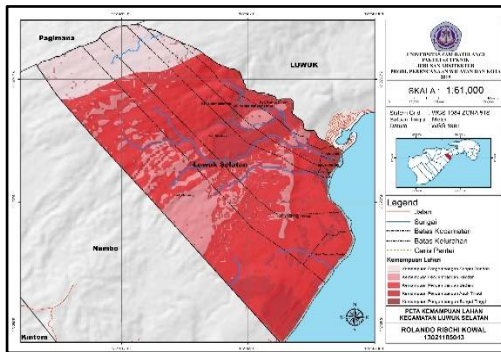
Pagimana

LUWUK

Luwuk Selatan

Nambo

Kintom

UNIVERSITAS SAM RATULANGI
FAKULTAS TEKNIK
JURUSAN ARSITEKTUR
PRODI PERENCANAAN WILAYAH DAN KOTA
2019

SKALA : 1:61,000

Sistem Grid : WGS 1984 ZONA 51S
Satuan Peta : Meter
Tahun : 2019

Legend
Jalan
Sungai
Batas Kecamatan
Batas Kelurahan
Garis Pantai

Kemampuan Lahan
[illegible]
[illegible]
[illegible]
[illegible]
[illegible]

PETA KEMAMPUAN LAHAN
KECAMATAN LUWUK SELATAN

ROLANDO RISCHI KOWAL
130211?5043